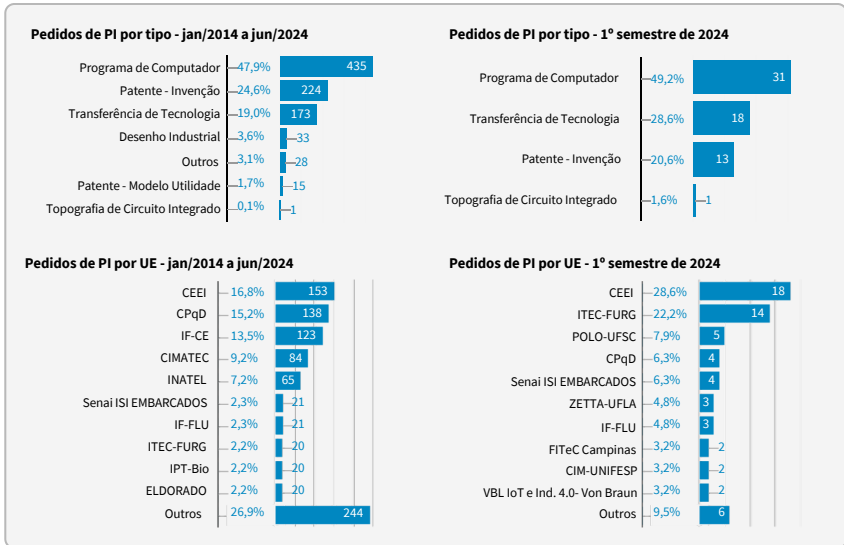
Pedidos de PI por tipo - jan/2014 a jun/2024

| | | |
|---|---|---|
| Programa de Computador | 47,9% | 435 |
| Patente - Invenção | 24,6% | 224 |
| Transferência de Tecnologia | 19,0% | 173 |
| Desenho Industrial | 3,6% | 33 |
| Outros | 3,1% | 28 |
| Patente - Modelo Utilidade | 1,7% | 15 |
| Topografia de Circuito Integrado | 0,1% | 1 |

Pedidos de PI por tipo - 1º semestre de 2024

| | | |
|---|---|---|
| Programa de Computador | 49,2% | 31 |
| Transferência de Tecnologia | 28,6% | 18 |
| Patente - Invenção | 20,6% | 13 |
| Topografia de Circuito Integrado | 1,6% | 1 |

Pedidos de PI por UE - jan/2014 a jun/2024

| | | |
|---|---|---|
| CEEI | 16,8% | 153 |
| CPqD | 15,2% | 138 |
| IF-CE | 13,5% | 123 |
| CIMATEC | 9,2% | 84 |
| INATEL | 7,2% | 65 |
| Senai ISI EMBARCADOS | 2,3% | 21 |
| IF-FLU | 2,3% | 21 |
| ITEC-FURG | 2,2% | 20 |
| IPT-Bio | 2,2% | 20 |
| ELDORADO | 2,2% | 20 |
| Outros | 26,9% | 244 |

Pedidos de PI por UE - 1º semestre de 2024

| | | |
|---|---|---|
| CEEI | 28,6% | 18 |
| ITEC-FURG | 22,2% | 14 |
| POLO-UFSC | 7,9% | 5 |
| CPqD | 6,3% | 4 |
| Senai ISI EMBARCADOS | 6,3% | 4 |
| ZETTA-UFLA | 4,8% | 3 |
| IF-FLU | 4,8% | 3 |
| FITeC Campinas | 3,2% | 2 |
| CIM-UNIFESP | 3,2% | 2 |
| VBL IoT e Ind. 4.0- Von Braun | 3,2% | 2 |
| Outros | 9,5% | 6 |